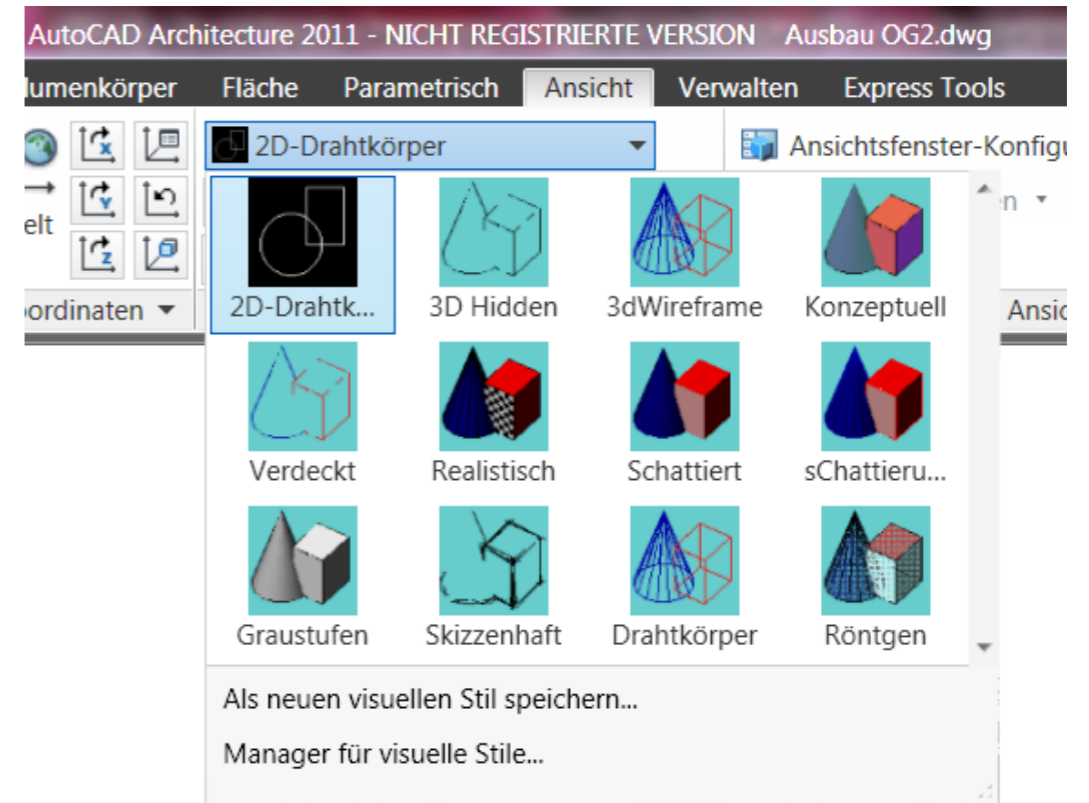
AutoCAD Architecture 2011 - NICHT REGISTRIERTE VERSION Ausbau OG2.dwg

lumenkörper Fläche Parametrisch Ansicht Verwalten Express Tools

elt

2D-Drahtkörper

Ansichtsfenster-Konfigu

en

ordinaten

Ansic

2D-Drahtk... 3D Hidden 3dWireframe Konzeptuell

Verdeckt Realistisch Schattiert sChattieru...

Graustufen Skizzenhaft Drahtkörper Röntgen

Als neuen visuellen Stil speichern...

Manager für visuelle Stile...